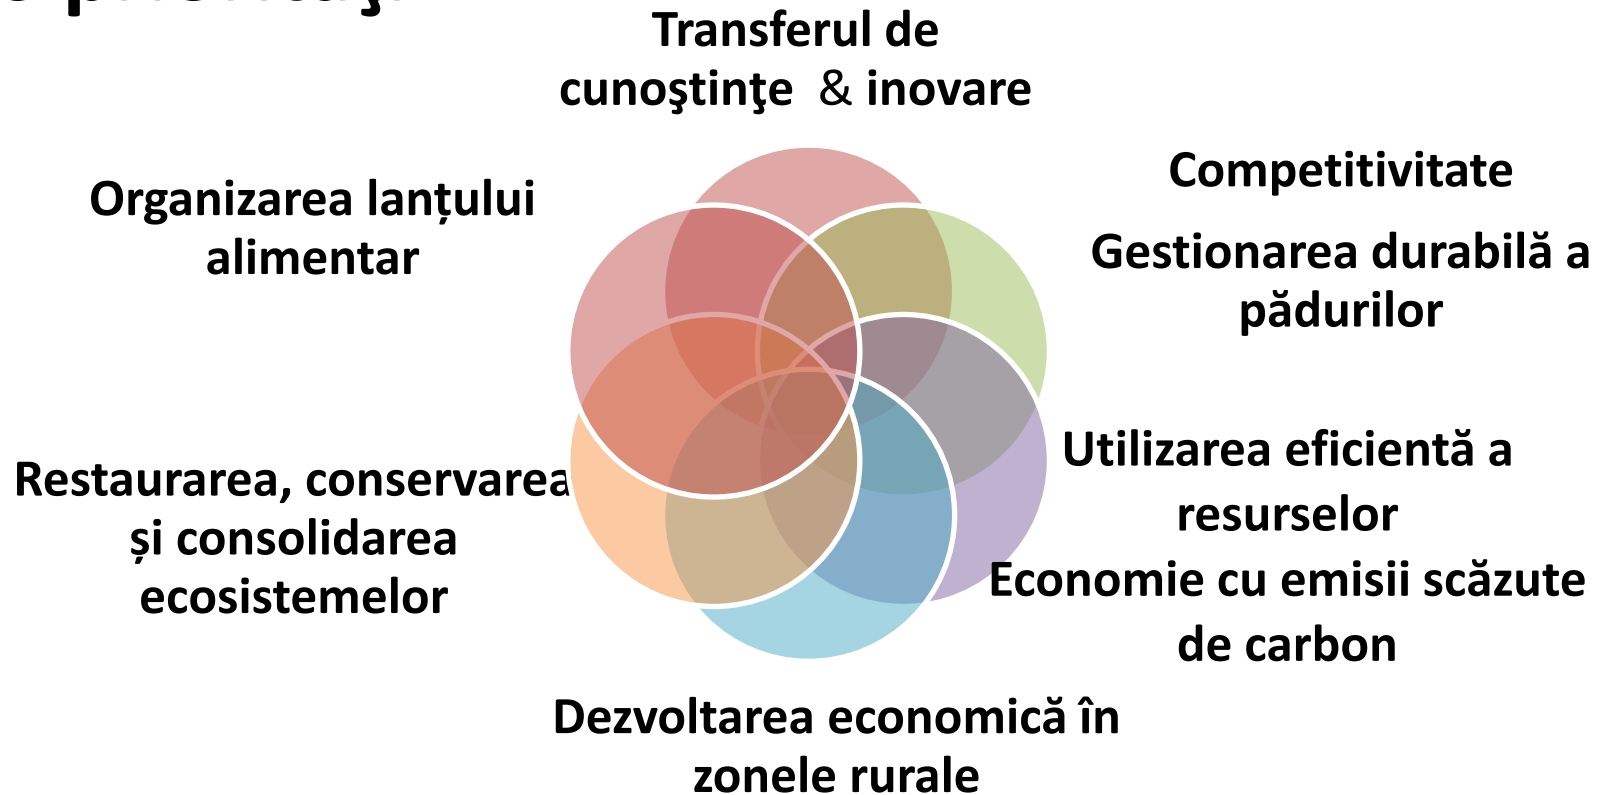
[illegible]

Transferul de cunoştinţe & inovare

Competitivitate

Gestionarea durabilă a pădurilor

Organizarea lanțului alimentar

Utilizarea eficientă a resurselor

Economie cu emisii scăzute de carbon

Restaurarea, conservarea și consolidarea ecosistemelor

Dezvoltarea economică în zonele rurale